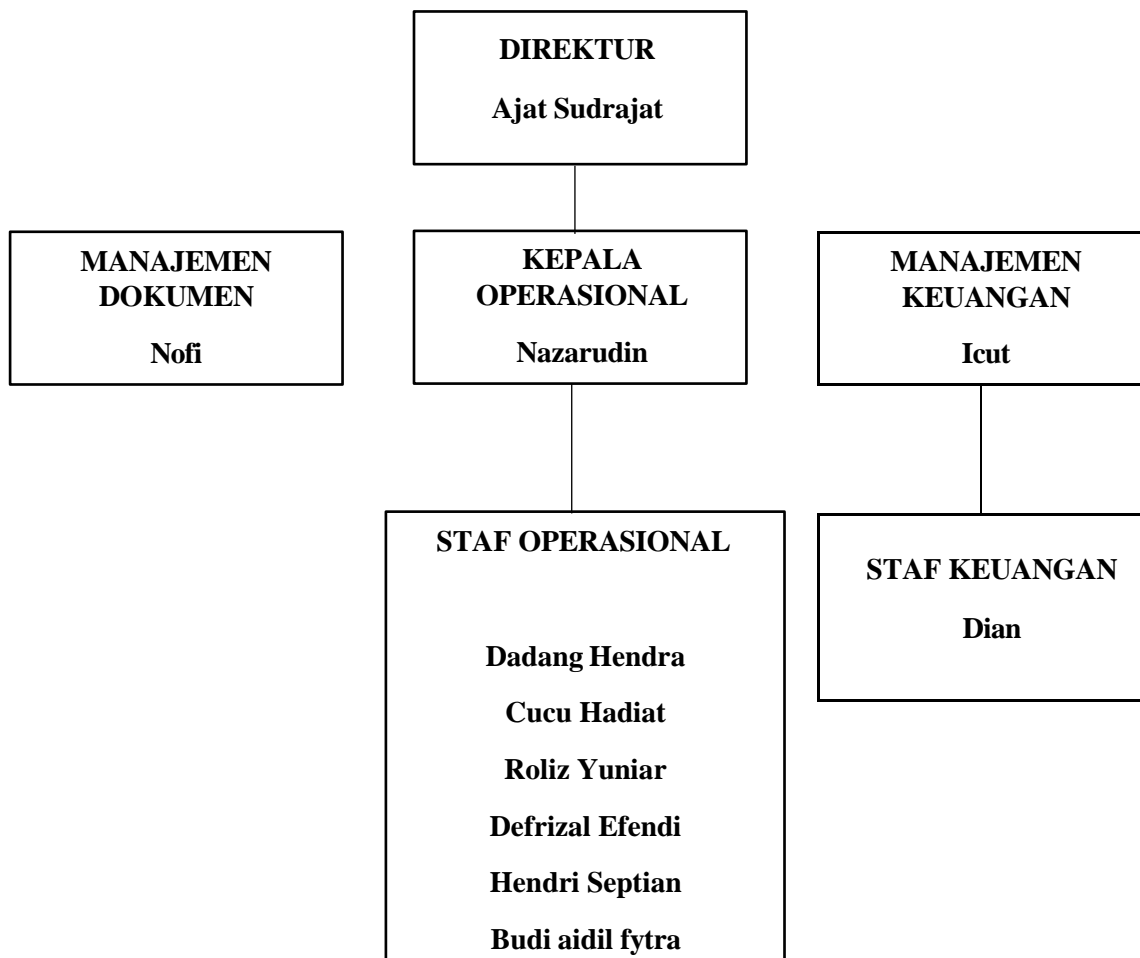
DIREKTUR

Ajat Sudrajat

MANAJEMEN DOKUMEN

Nofi

KEPALA OPERASIONAL

Nazarudin

MANAJEMEN KEUANGAN

Icut

STAF OPERASIONAL

Dadang Hendra

Cucu Hadiat

Roliz Yuniar

Defrizal Efendi

Hendri Septian

Budi aidil fytra

STAF KEUANGAN

Dian